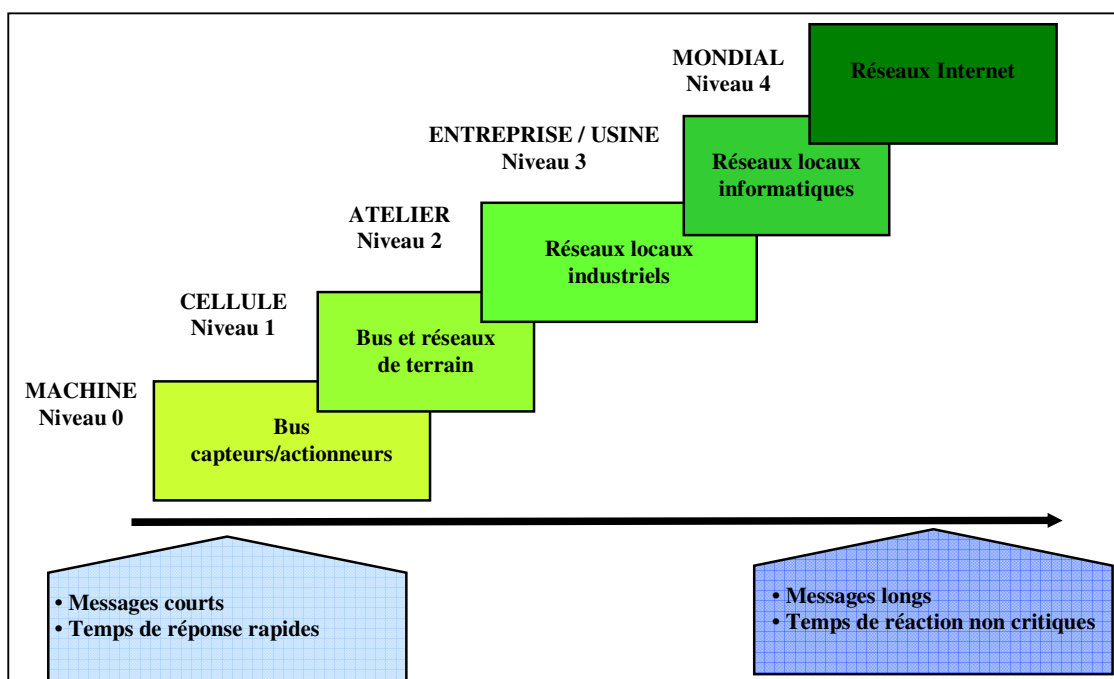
MONDIAL
Niveau 4

Réseaux Internet

ENTREPRISE / USINE
Niveau 3

Réseaux locaux informatiques

ATELIER
Niveau 2

Réseaux locaux industriels

CELLULE
Niveau 1

Bus et réseaux de terrain

MACHINE
Niveau 0

Bus capteurs/actionneurs

• Messages courts
• Temps de réponse rapides

• Messages longs
• Temps de réaction non critiques